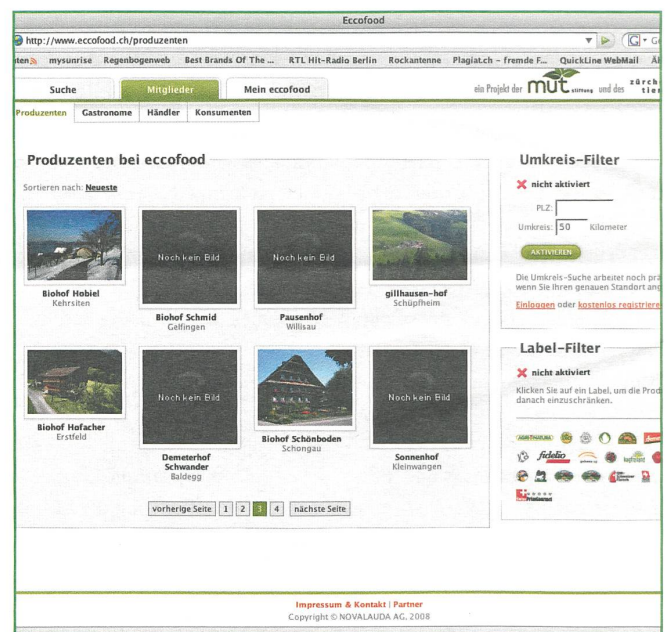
Eccofood

http://www.eccofood.ch/produzenten

mysunrise Regenbogenweb Best Brands Of The ... RTL Hit-Radio Berlin Rockantenne Plagiat.ch - fremde F... QuickLine WebMail

Suche Mitglieder Mein eccofood

ein Projekt der mut stiftung und des zürch tier

Produzenten Gastronome Händler Konsumenten

Produzenten bei eccofood

Sortieren nach: Neueste

Biohof Hobiel
Kehrsiten

Noch kein Bild
Biohof Schmid
Gelfingen

Noch kein Bild
Pausenhof
Willisau

gillhausen-hof
Schüpfheim

Biohof Hofacher
Erstfeld

Noch kein Bild
Demeterhof Schwander
Baldegg

Biohof Schönboden
Schongau

Noch kein Bild
Sonnenhof
Kleinwangen

vorherige Seite 1 2 3 4 nächste Seite

Umkreis-Filter

nicht aktiviert

PLZ:
Umkreis: 50 Kilometer

AKTIVIEREN

Die Umkreis-Suche arbeitet noch prä wenn Sie Ihren genauen Standort ang

Einloggen oder kostenlos registriere

Label-Filter

nicht aktiviert

Klicken Sie auf ein Label, um die Prod danach einzuschränken.

fidelio

Impressum & Kontakt | Partner
Copyright © NOVALAUDA AG, 2008